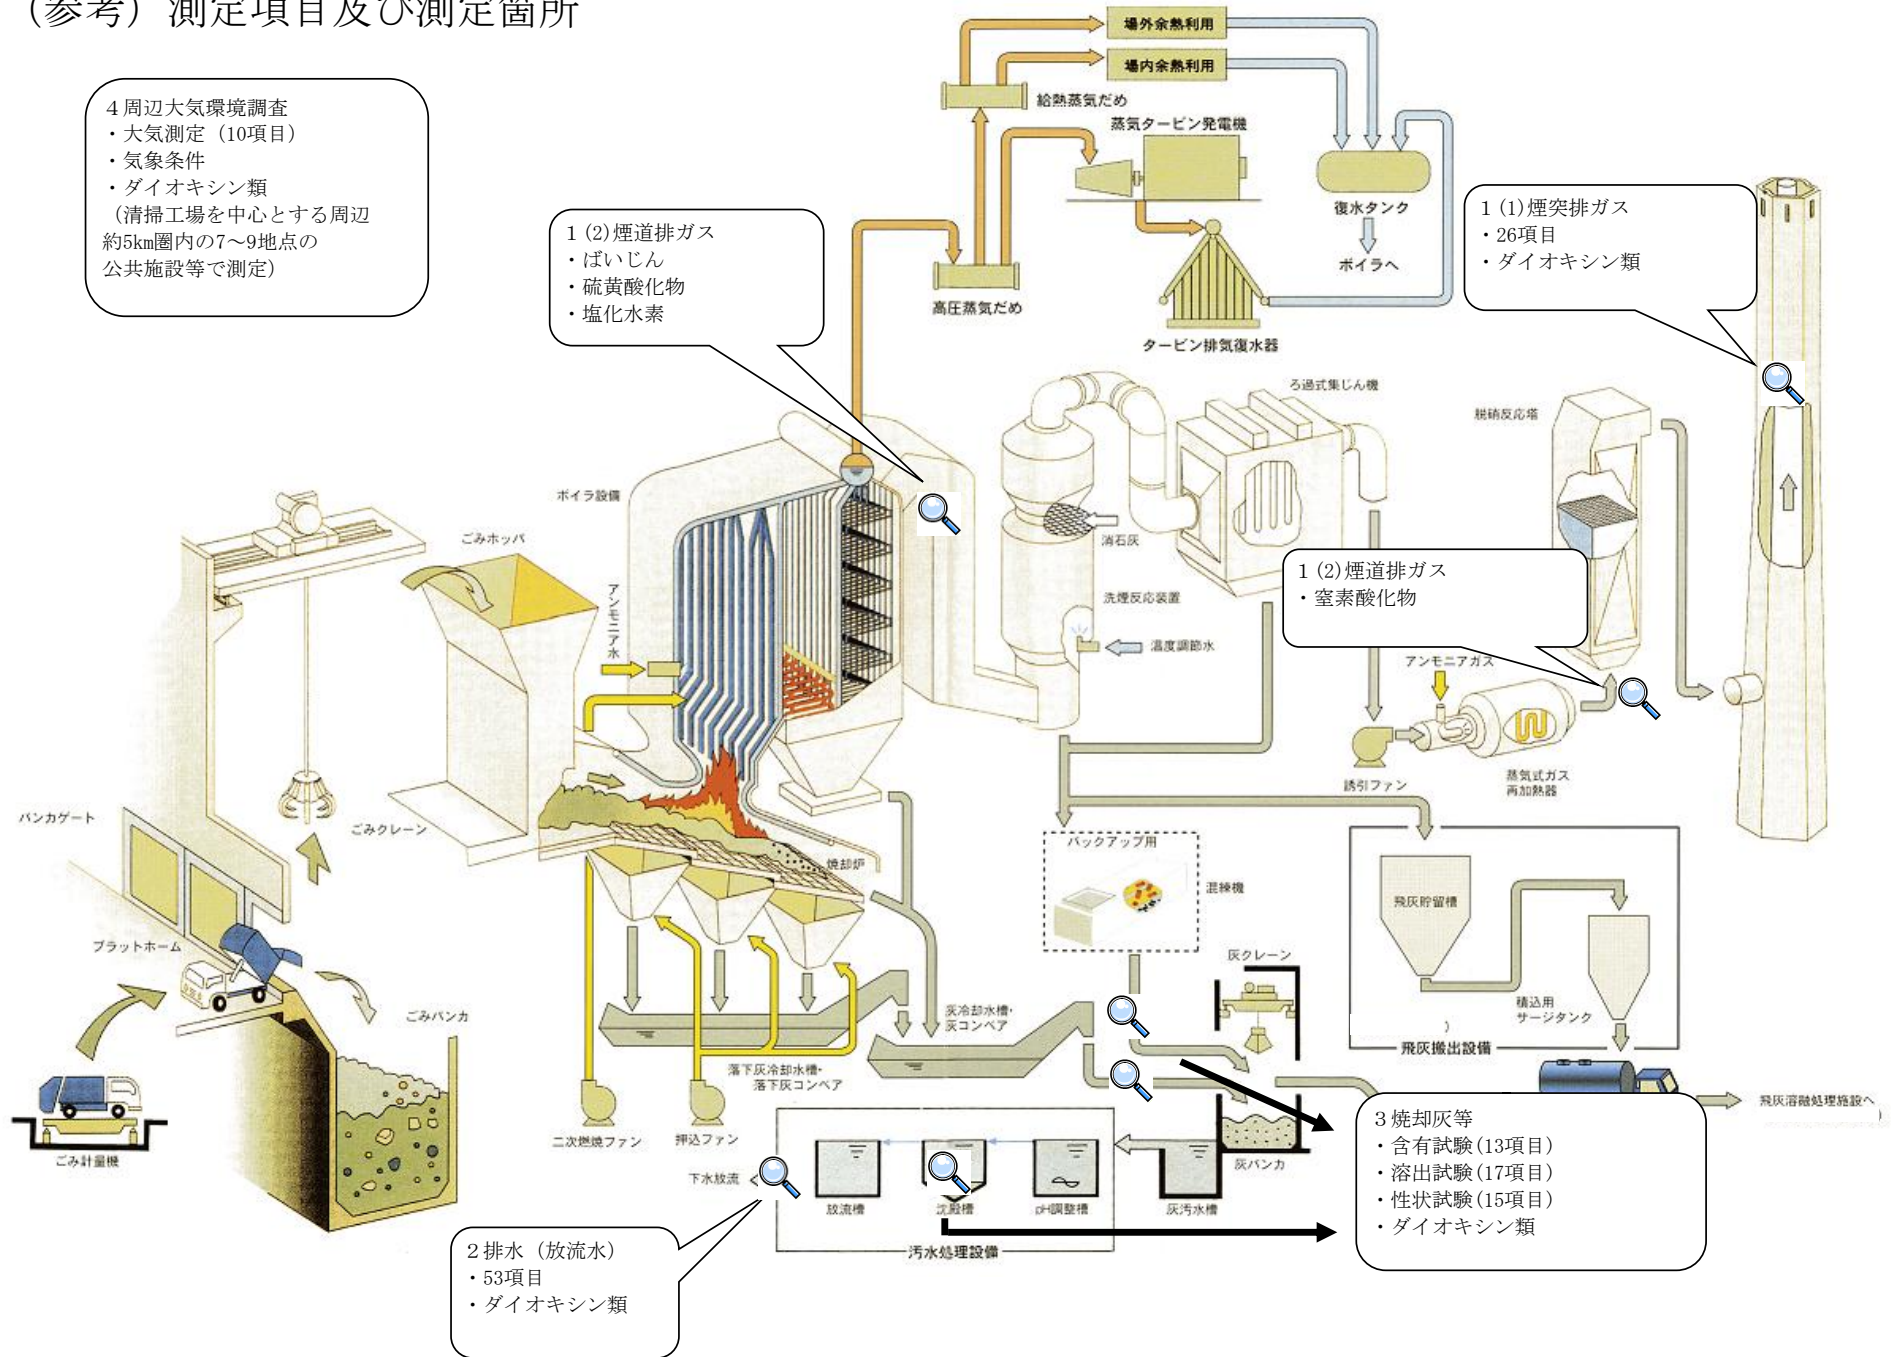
(参考) 測定項目及び測定箇所

4 周辺大気環境調査
・大気測定（10項目）
・気象条件
・ダイオキシン類
（清掃工場を中心とする周辺約5km圏内の7〜9地点の公共施設等で測定）

1 (2)煙道排ガス
・ばいじん
・硫黄酸化物
・塩化水素

1 (1)煙突排ガス
・26項目
・ダイオキシン類

1 (2)煙道排ガス
・窒素酸化物

3 焼却灰等
・含有試験(13項目)
・溶出試験(17項目)
・性状試験(15項目)
・ダイオキシン類

2 排水（放流水）
・53項目
・ダイオキシン類

場外余熱利用
場内余熱利用
給熱蒸気だめ
蒸気タービン発電機
復水タンク
ボイラへ
高圧蒸気だめ
タービン排気復水器
ろ過式集じん機
脱硝反応塔
ボイラ設備
ごみホッパ
アンモニア水
消石灰
洗煙反応装置
温度調節水
アンモニアガス
誘引ファン
蒸気式ガス再加熱器
バンカゲート
ごみクレーン
焼却炉
バックアップ用
混練機
飛灰貯留槽
積込用サージタンク
飛灰搬出設備
飛灰溶融処理施設へ
プラットホーム
ごみバンカ
灰冷却水槽・灰コンベア
灰クレーン
落下灰冷却水槽・落下灰コンベア
二次燃焼ファン
押込ファン
下水放流
放流槽
沈殿槽
pH調整槽
灰汚水槽
灰バンカ
汚水処理設備
ごみ計量機